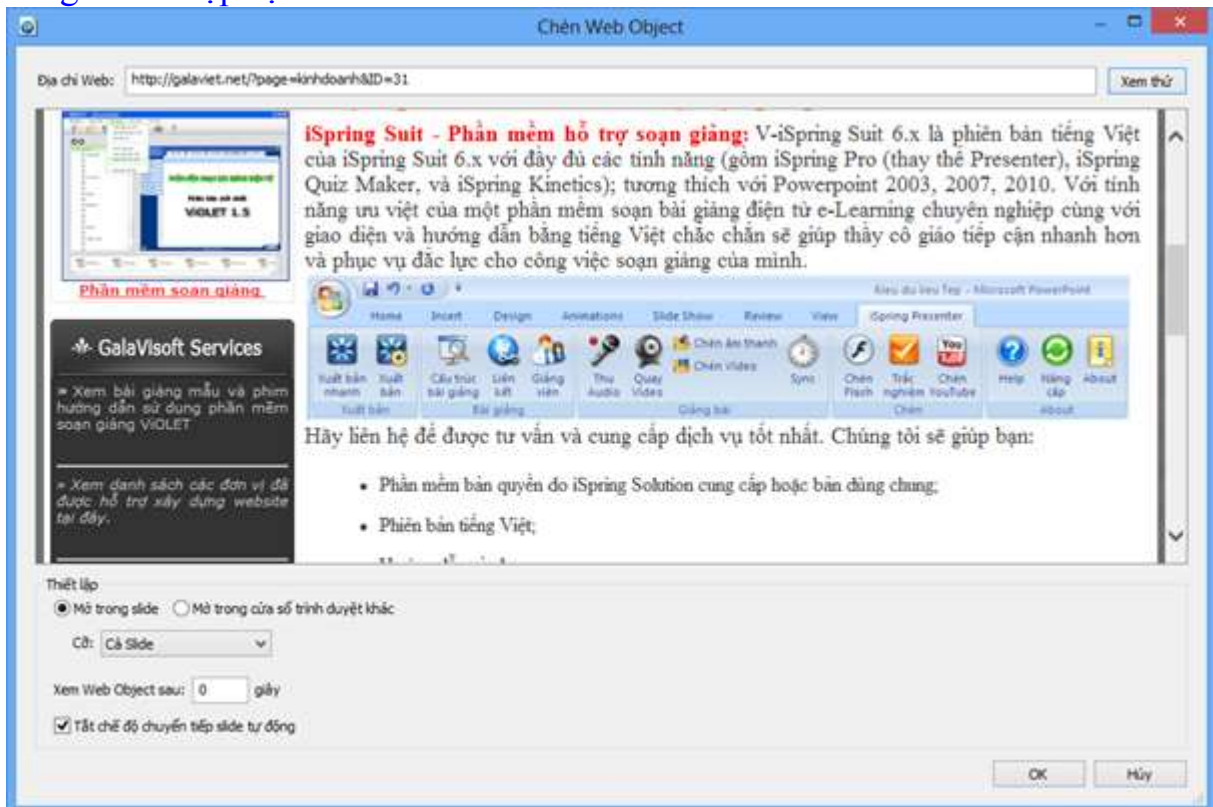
Chèn Web Object

Địa chỉ Web: http://galaviet.net/?page=kinhdoanh&ID=31

Xem thử

VIOLET 1.5

Phần mềm soạn giảng

GalaVisoft Services

» Xem bài giảng mẫu và phim hướng dẫn sử dụng phần mềm soạn giảng ViOLET

» Xem danh sách các đơn vị đã được hỗ trợ xây dựng website tại đây.

iSpring Suit - Phần mềm hỗ trợ soạn giảng: V-iSpring Suit 6.x là phiên bản tiếng Việt của iSpring Suit 6.x với đầy đủ các tính năng (gồm iSpring Pro (thay thế Presenter), iSpring Quiz Maker, và iSpring Kinetics); tương thích với Powerpoint 2003, 2007, 2010. Với tính năng ưu việt của một phần mềm soạn bài giảng điện tử e-Learning chuyên nghiệp cùng với giao diện và hướng dẫn bằng tiếng Việt chắc chắn sẽ giúp thầy cô giáo tiếp cận nhanh hơn và phục vụ đắc lực cho công việc soạn giảng của mình.

Home Insert Design Animations Slide Show Review View iSpring Presenter

Xuất bản nhanh Xuất bản Xuất bản Cấu trúc bài giảng Liên kết Giảng viên Bài giảng Thu Audio Quay Video Chèn âm thanh Chèn Video Sync Giảng bài Chèn Flash Trắc nghiệm Chèn YouTube Chèn Help Nâng cấp About About

Hãy liên hệ để được tư vấn và cung cấp dịch vụ tốt nhất. Chúng tôi sẽ giúp bạn:

• Phần mềm bản quyền do iSpring Solution cung cấp hoặc bản dùng chung;

• Phiên bản tiếng Việt;

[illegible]

Thiết lập

Mở trong slide Mở trong cửa sổ trình duyệt khác

Cỡ: Cả Slide

Xem Web Object sau: 0 giây

Tắt chế độ chuyển tiếp slide tự động

OK Hủy